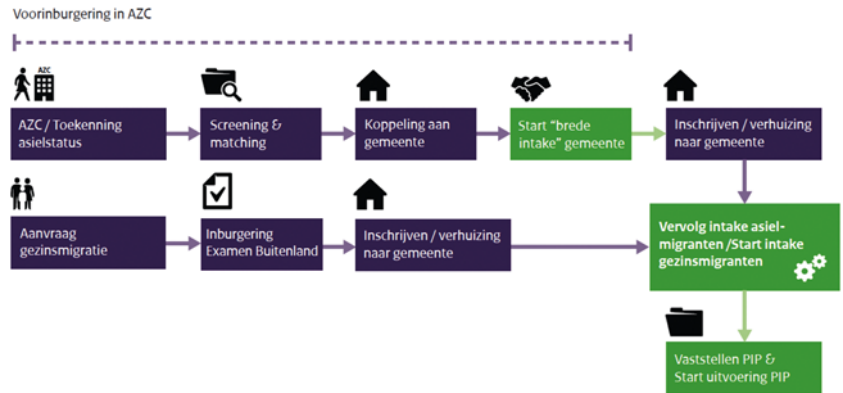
Voorinburgering in AZC

AZC

AZC / Toekenning asielstatus

Screening & matching

Koppeling aan gemeente

Start "brede intake" gemeente

Inschrijven / verhuizing naar gemeente

Aanvraag gezinsmigratie

Inburgering Examen Buitenland

Inschrijven / verhuizing naar gemeente

Vervolg intake asielmigranten /Start intake gezinsmigranten

Vaststellen PIP & Start uitvoering PIP